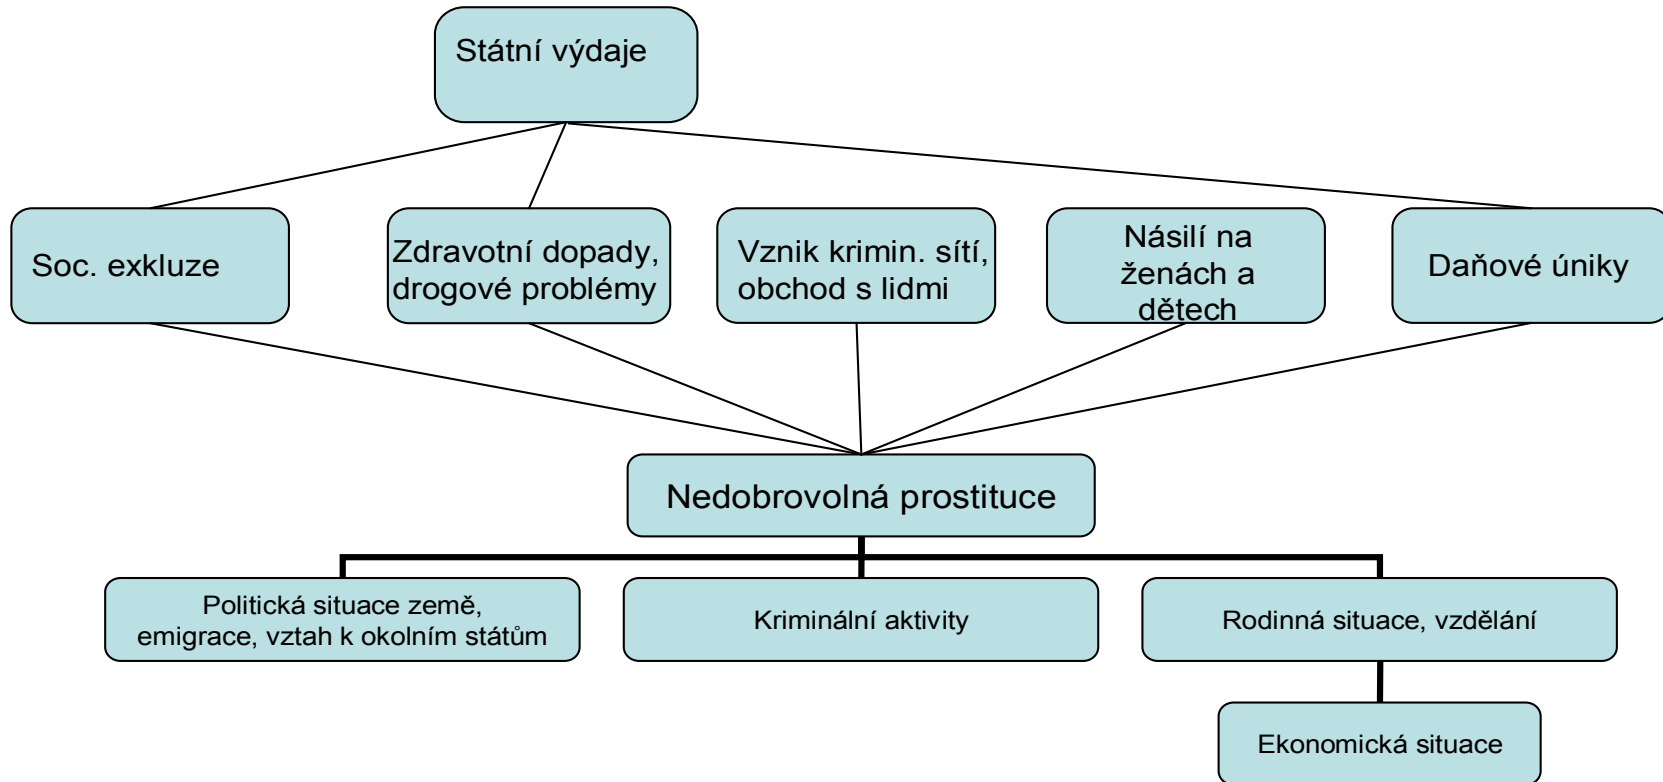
Státní výdaje

Soc. exkluze

Zdravotní dopady, drogové problémy

Vznik krimin. sítí, obchod s lidmi

Násilí na ženách a dětech

Daňové úniky

Nedobrovolná prostituce

Politická situace země, emigrace, vztah k okolním státům

Kriminální aktivity

Rodinná situace, vzdělání

Ekonomická situace